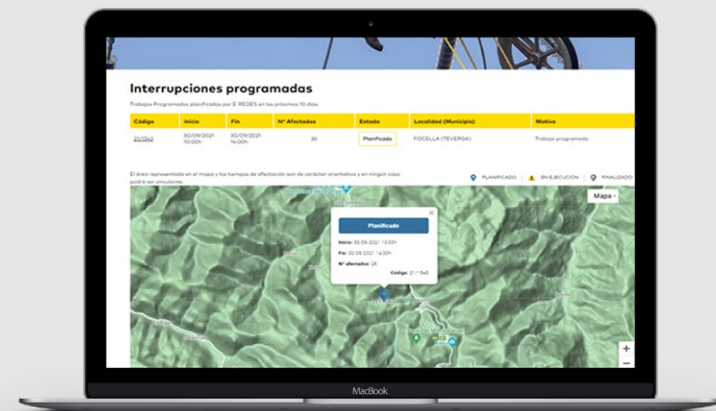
Interrupciones programadas

Trabajos Programados planificados por E-REDES en los próximos 10 días.

| Código | Inicio | Fin | Nº Afectados | Estado | Localidad (Municipio) | Motivo |
|---|---|---|---|---|---|---|
| 21/1543 | 30/09/2021 10:00h | 30/09/2021 14:00h | 26 | Planificado | FOCELLA (TEVERGA) | Trabajo programado |

El área representada en el mapa y los tiempos de afectación son de carácter orientativo y en ningún caso podrá ser vinculante.

PLANIFICADO EN EJECUCIÓN FINALIZADO

Mapa

Planificado

Inicio: 30/09/2021 10:00h
Fin: 30/09/2021 14:00h
Nº afectados: 26
Código: 21/1543

+
−

MacBook